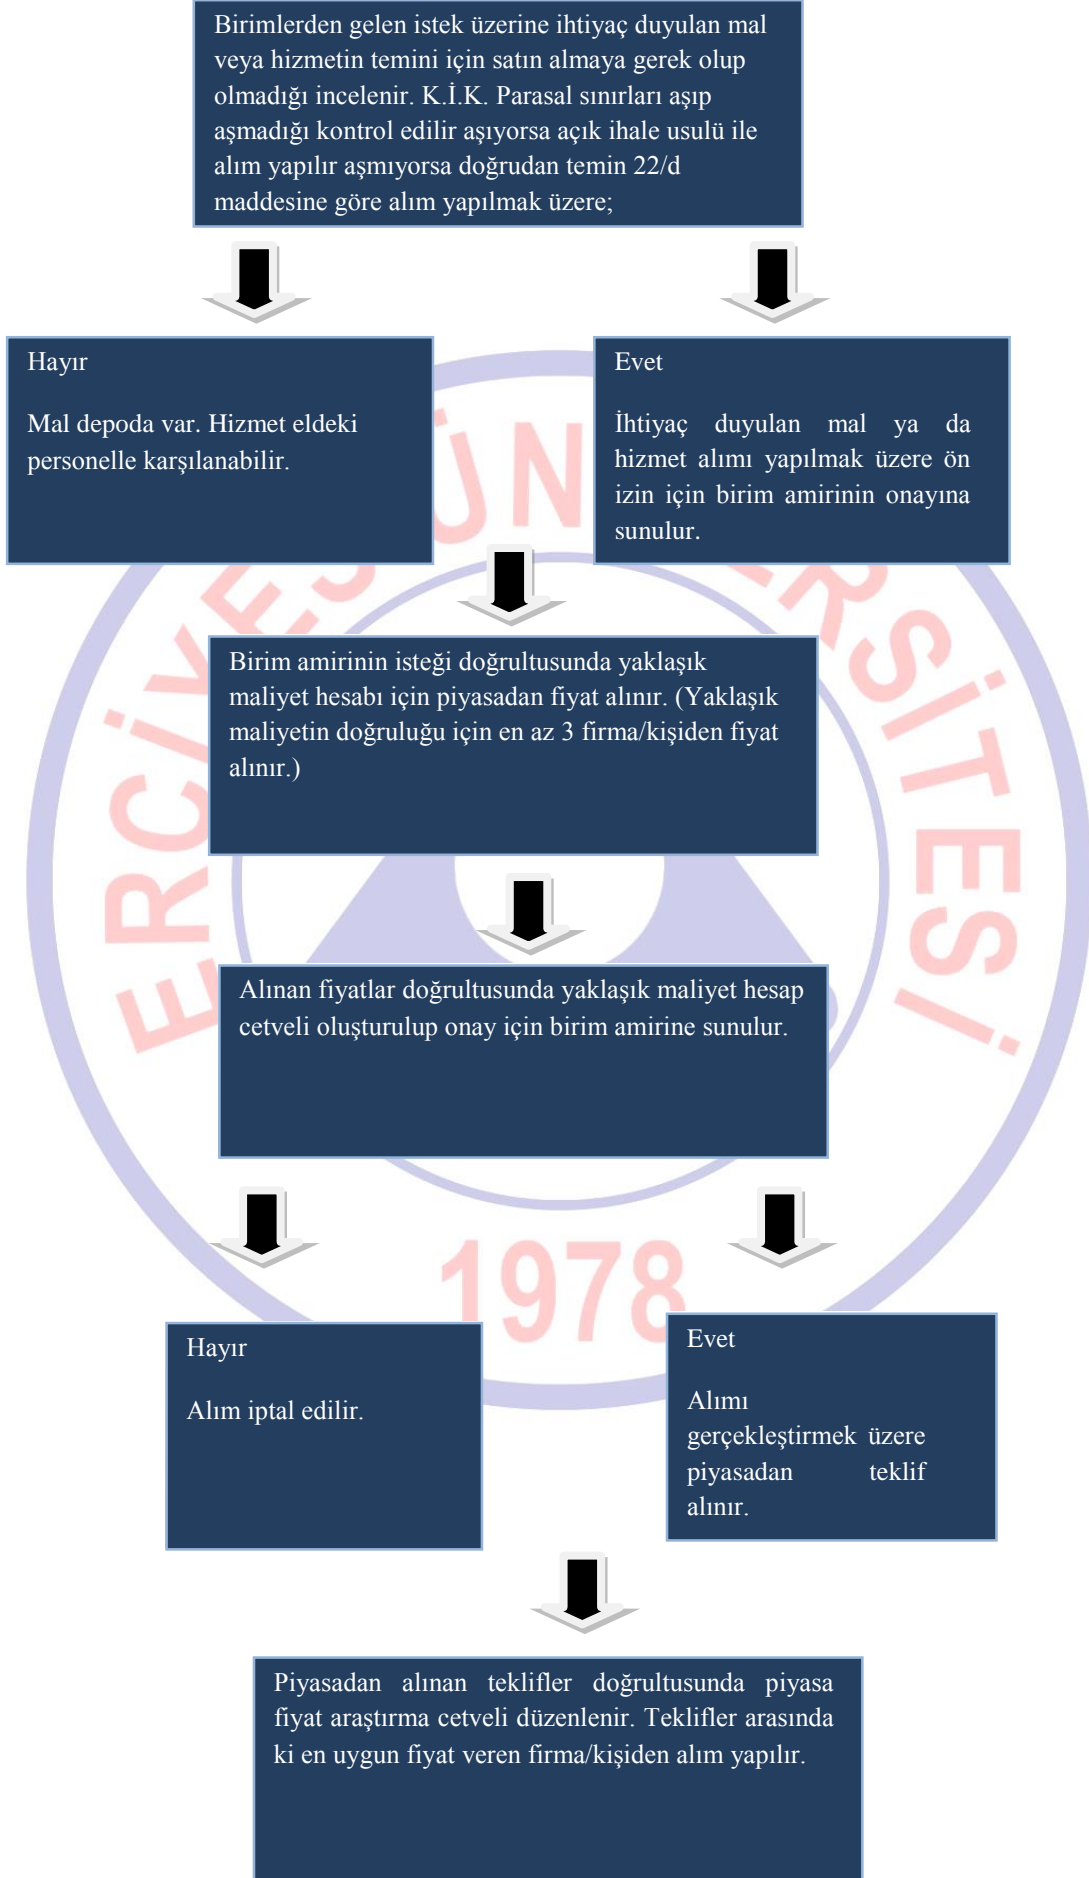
Birimlerden gelen istek üzerine ihtiyaç duyulan mal veya hizmetin temini için satın almaya gerek olup olmadığı incelenir. K.İ.K. Parasal sınırları aşıp aşmadığı kontrol edilir aşıyorsa açık ihale usulü ile alım yapılır aşmıyorsa doğrudan temin 22/d maddesine göre alım yapılmak üzere;

Hayır

Mal depoda var. Hizmet eldeki personelle karşılanabilir.

Evet

İhtiyaç duyulan mal ya da hizmet alımı yapılmak üzere ön izin için birim amirinin onayına sunulur.

Birim amirinin isteği doğrultusunda yaklaşık maliyet hesabı için piyasadan fiyat alınır. (Yaklaşık maliyetin doğruluğu için en az 3 firma/kişiden fiyat alınır.)

Alınan fiyatlar doğrultusunda yaklaşık maliyet hesap cetveli oluşturulup onay için birim amirine sunulur.

Hayır

Alım iptal edilir.

Evet

Alımı gerçekleştirmek üzere piyasadan teklif alınır.

Piyasadan alınan teklifler doğrultusunda piyasa fiyat araştırma cetveli düzenlenir. Teklifler arasında ki en uygun fiyat veren firma/kişiden alım yapılır.

ERCİYES ÜNİVERSİTESİ 1978